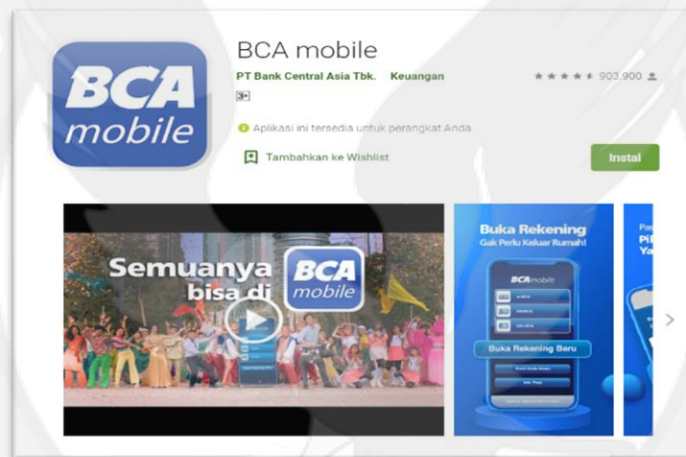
BCA mobile

BCA mobile

PT Bank Central Asia Tbk. Keuangan

903.900

3+

Aplikasi ini tersedia untuk perangkat Anda

Tambahkan ke Wishlist

Instal

Semuanya bisa di BCA mobile

Buka Rekening

Gak Perlu Keluar Rumah!

BCA mobile

Buka Rekening Baru

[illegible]